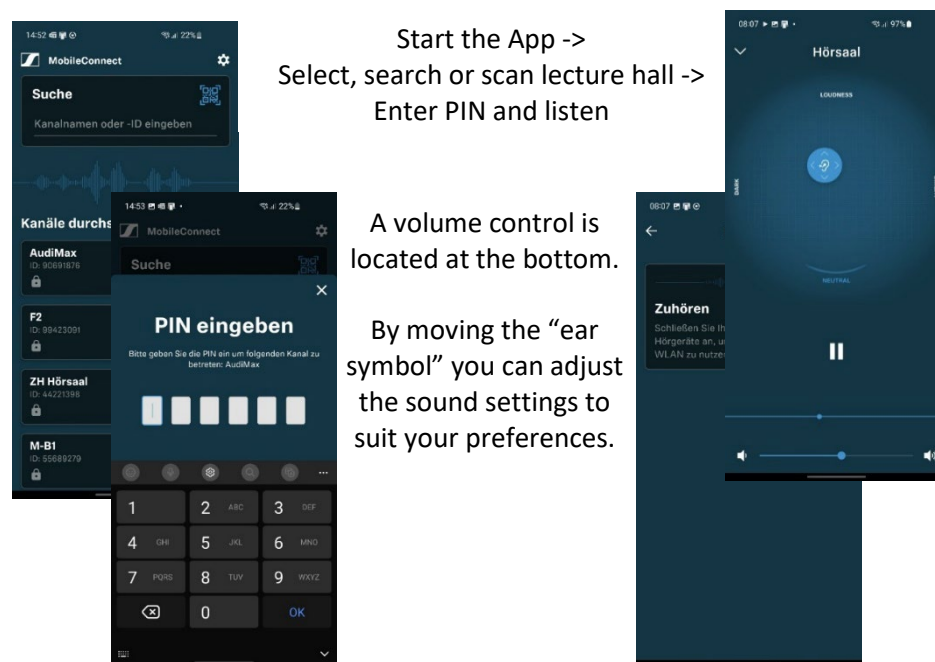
14:52 22%

MobileConnect

Suche

Kanalnamen oder -ID eingeben

Kanäle durchs

AudiMax
ID: 90691876

F2
ID: 99423091

ZH Hörsaal
ID: 44221398

M-B1
ID: 55689279

14:53 22%

MobileConnect

Suche

PIN eingeben

Bitte geben Sie die PIN ein um folgenden Kanal zu betreten: AudiMax

1
2 ABC
3 DEF
4 GHI
5 JKL
6 MNO
7 PQRS
8 TUV
9 WXYZ
0
OK

Start the App -> Select, search or scan lecture hall -> Enter PIN and listen

A volume control is located at the bottom.

By moving the "ear symbol" you can adjust the sound settings to suit your preferences.

08:07

Zuhören

Schließen Sie Ih
Hörgeräte an, u
WLAN zu nutze

08:07 97%

Hörsaal

LOUDNESS

DARK

NEUTRAL